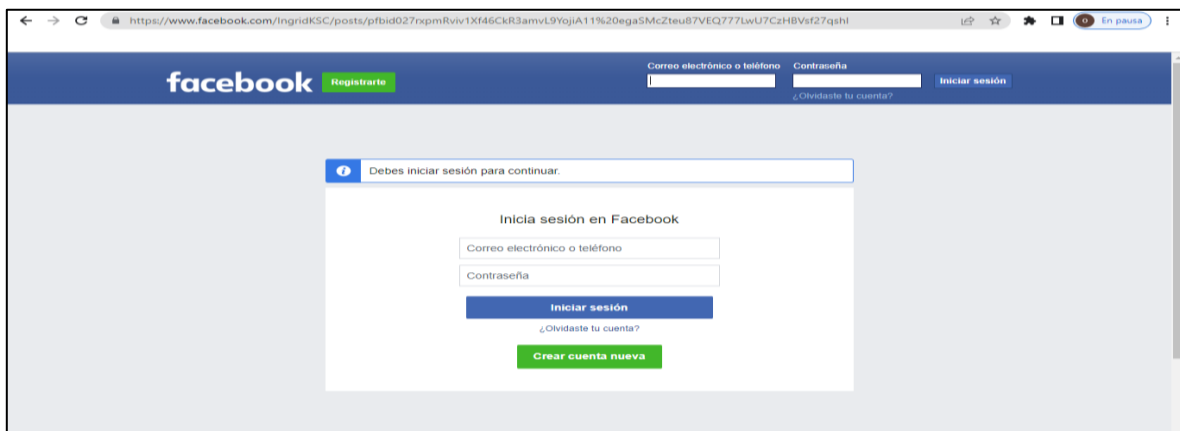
https://www.facebook.com/IngridKSC/posts/pfbid027rxpmRviv1Xf46CkR3amvL9YojiA11%20egaSMcZteu87VEQ777LwU7CzHBVsf27qshl

O En pausa

facebook Registrarte

Correo electrónico o teléfono

Contraseña

Iniciar sesión

¿Olvidaste tu cuenta?

Debes iniciar sesión para continuar.

Inicia sesión en Facebook

Correo electrónico o teléfono

Contraseña

Iniciar sesión

¿Olvidaste tu cuenta?

Crear cuenta nueva